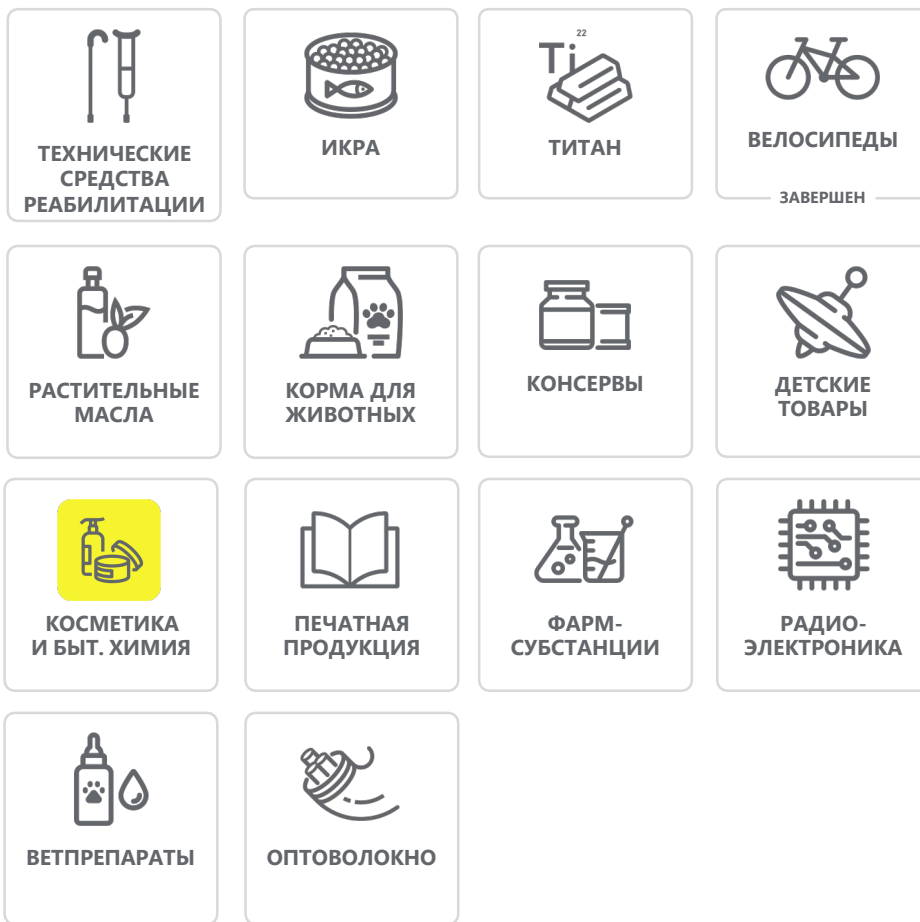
ТЕХНИЧЕСКИЕ СРЕДСТВА РЕАБИЛИТАЦИИ

ИКРА

22
Ti
ТИТАН

ВЕЛОСИПЕДЫ
ЗАВЕРШЕН

РАСТИТЕЛЬНЫЕ МАСЛА

КОРМА ДЛЯ ЖИВОТНЫХ

КОНСЕРВЫ

ДЕТСКИЕ ТОВАРЫ

КОСМЕТИКА И БЫТ. ХИМИЯ

ПЕЧАТНАЯ ПРОДУКЦИЯ

ФАРМ-СУБСТАНЦИИ

РАДИО-ЭЛЕКТРОНИКА

ВЕТПРЕПАРАТЫ

ОПТОВОЛОКНО